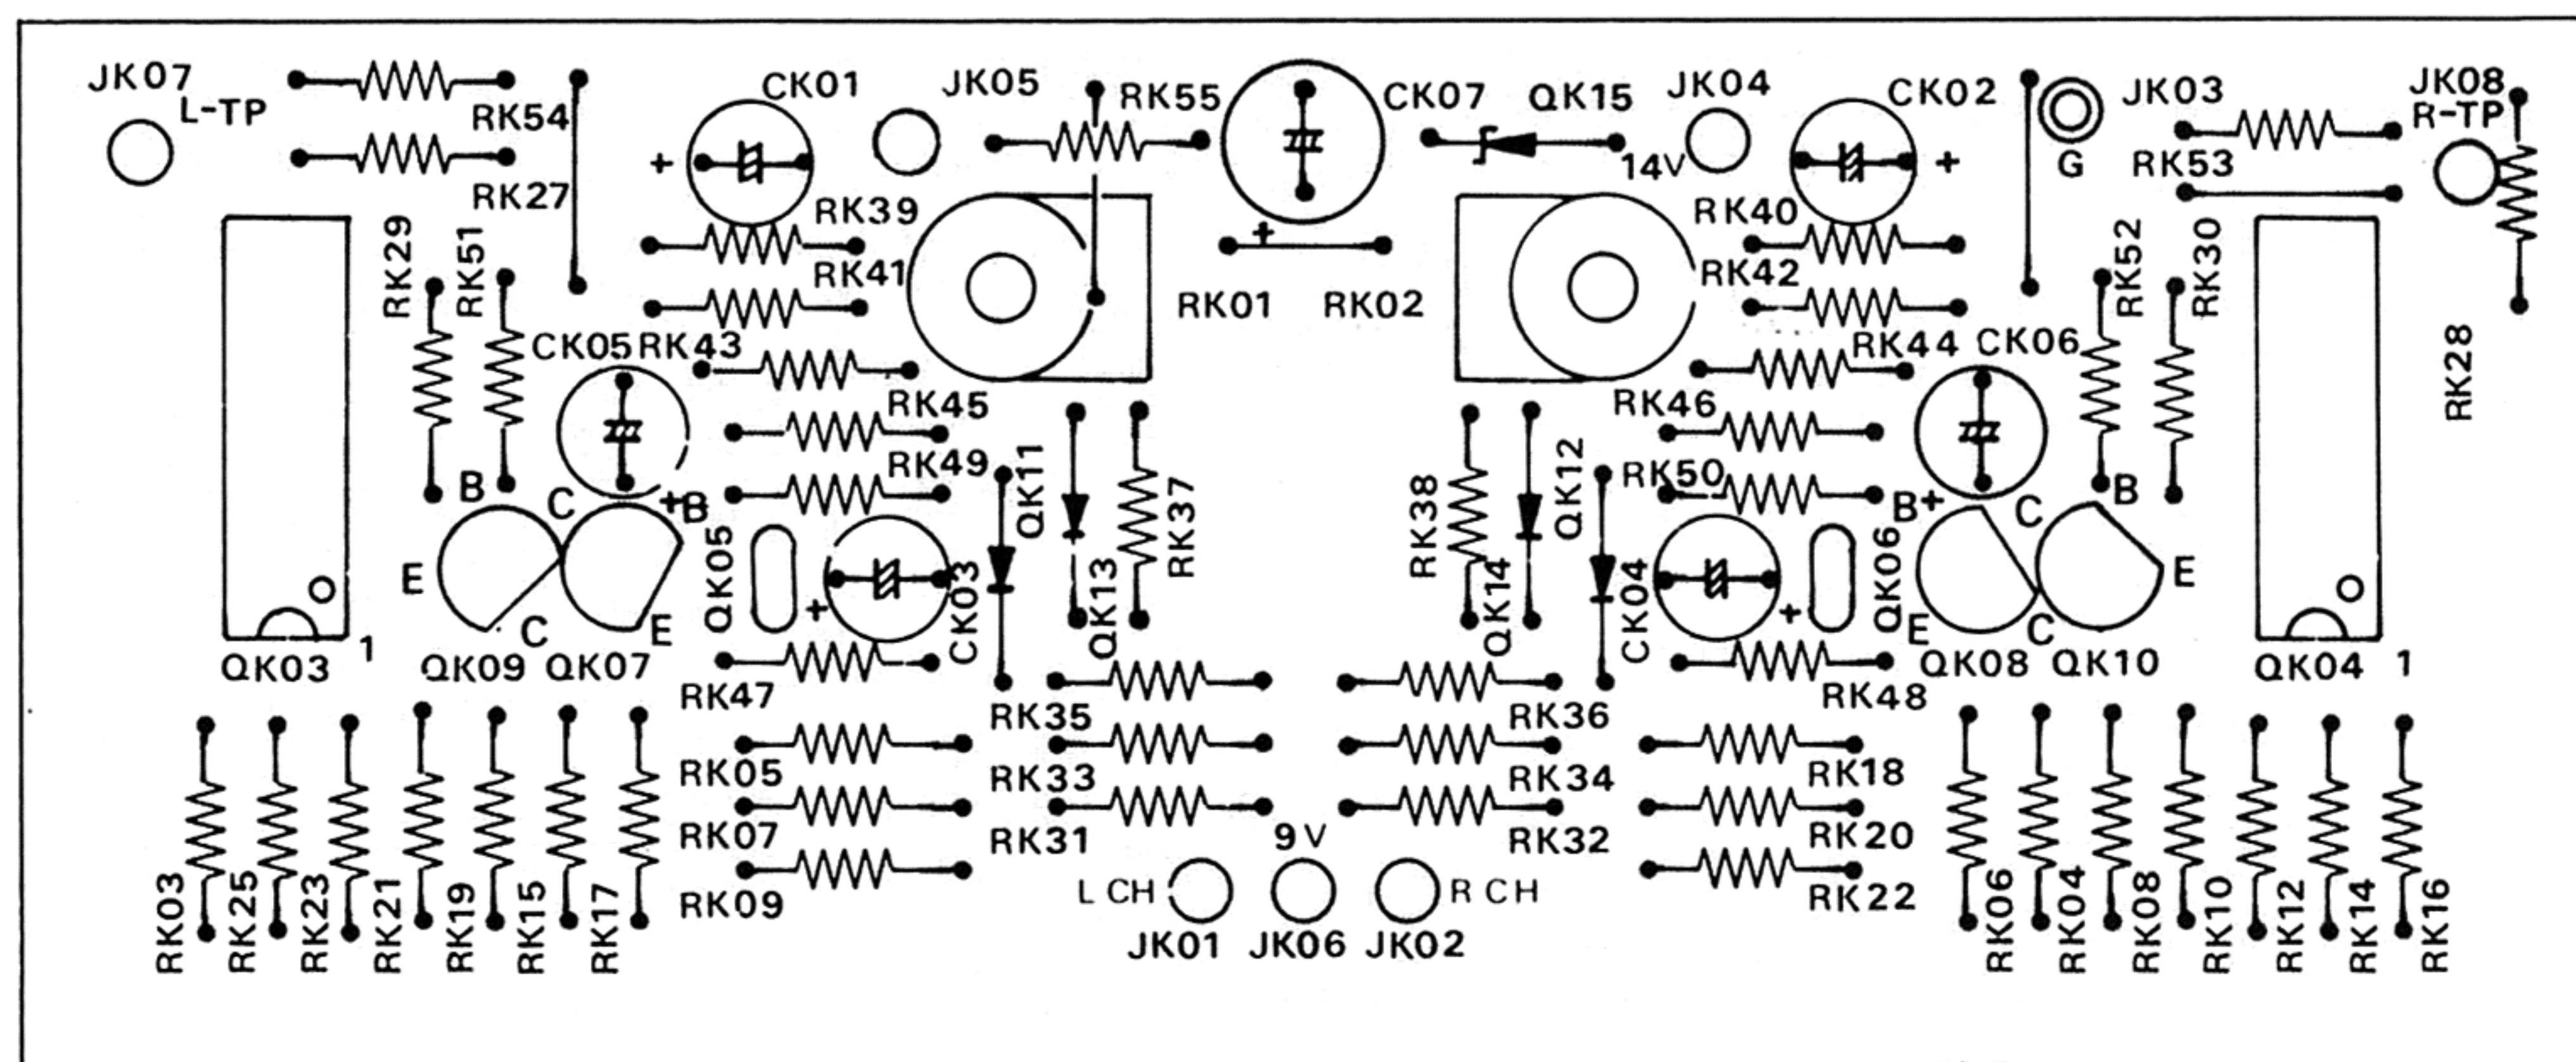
JK07
L-TP
RK54
RK27
CK01
JK05
RK55
CK07
QK15
JK04
CK02
JK03
JK08
R-TP
14V
G
RK53
RK39
RK41
RK40
RK42
RK29
RK51
RK01
RK02
RK52
RK30
RK28
CK05
RK43
RK44
CK06
RK45
RK46
RK49
RK50
QK11
RK37
RK38
QK12
B
C
+B
B+
C
B
E
E
QK05
QK13
QK14
CK04
QK06
E
C
E
C
CK03
E
C
QK03
1
QK09
QK07
QK08
QK10
QK04
1
RK47
RK48
RK35
RK36
RK05
RK33
RK34
RK18
RK07
RK31
9V
RK32
RK20
RK09
L CH
R CH
RK22
JK01
JK06
JK02
RK03
RK25
RK23
RK21
RK19
RK15
RK17
RK06
RK04
RK08
RK10
RK12
RK14
RK16